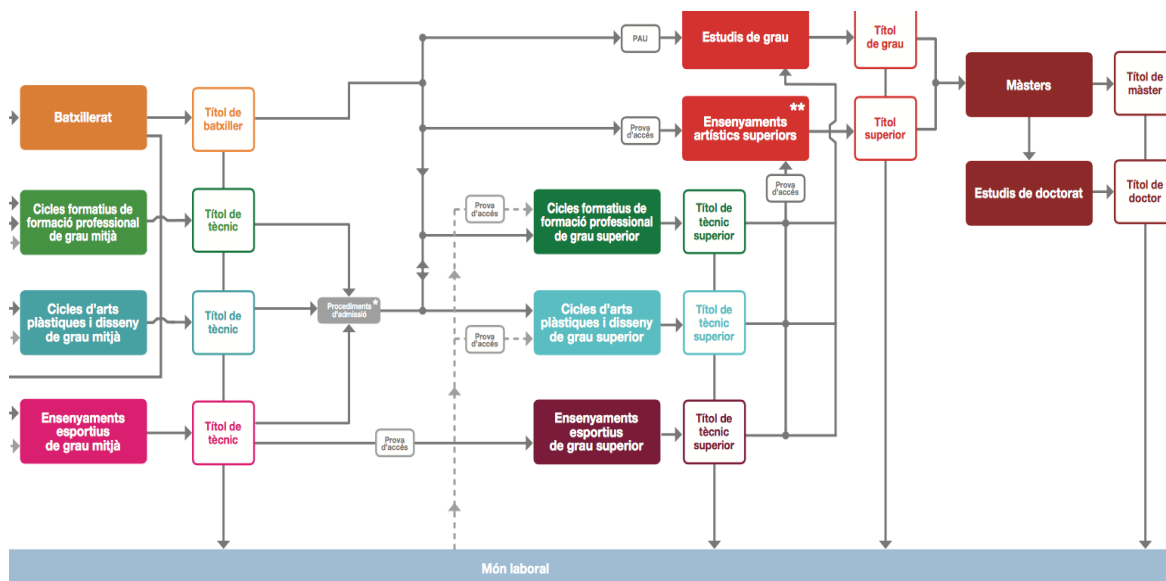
PAU

Estudis de grau

Títol de grau

Màsters

Títol de màster

Batxillerat

Títol de batxiller

Prova d'accés

Ensenyaments artístics superiors **

Títol superior

Prova d'accés

Estudis de doctorat

Títol de doctor

Cicles formatius de formació professional de grau mitjà

Títol de tècnic

Prova d'accés

Cicles formatius de formació professional de grau superior

Títol de tècnic superior

Cicles d'arts plàstiques i disseny de grau mitjà

Títol de tècnic

Procediments d'admissió *

Cicles d'arts plàstiques i disseny de grau superior

Títol de tècnic superior

Prova d'accés

Ensenyaments esportius de grau mitjà

Títol de tècnic

Prova d'accés

Ensenyaments esportius de grau superior

Títol de tècnic superior

Món laboral